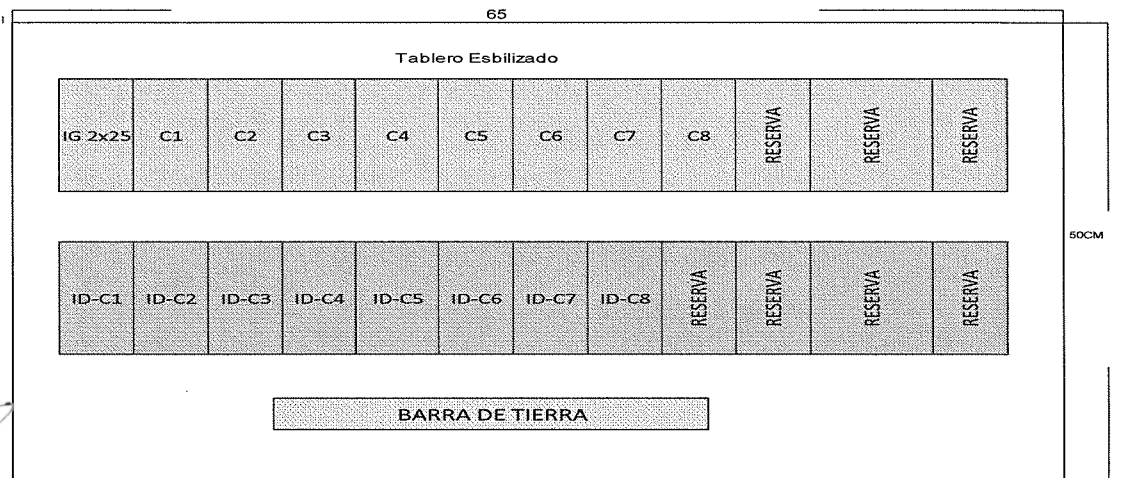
65

Tablero Esbilizado

| IG 2x25 | C1 | C2 | C3 | C4 | C5 | C6 | C7 | C8 | RESERVA | RESERVA | RESERVA |
|---|---|---|---|---|---|---|---|---|---|---|---|

| ID-C1 | ID-C2 | ID-C3 | ID-C4 | ID-C5 | ID-C6 | ID-C7 | ID-C8 | RESERVA | RESERVA | RESERVA | RESERVA |
|---|---|---|---|---|---|---|---|---|---|---|---|

50CM

BARRA DE TIERRA